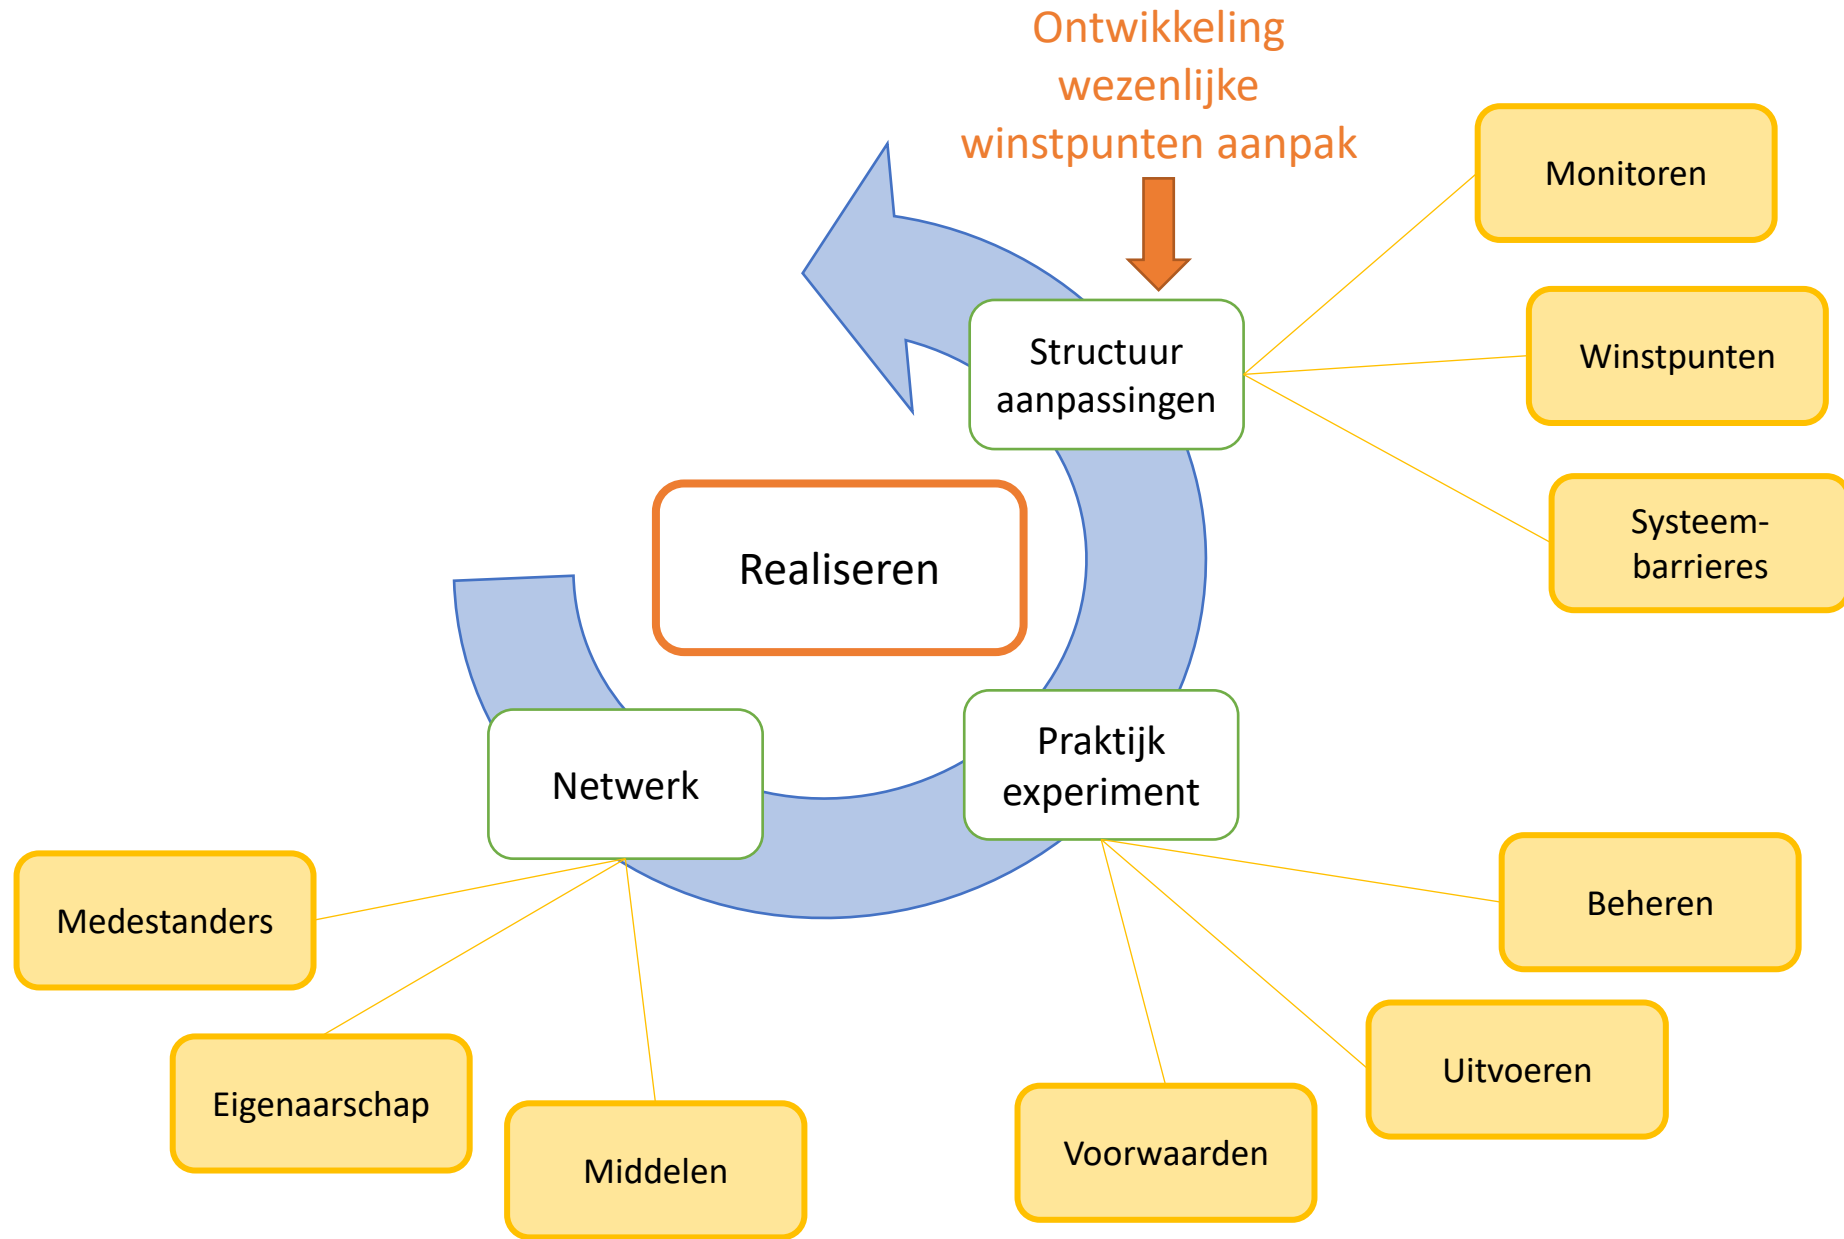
Ontwikkeling wezenlijke winstpunten aanpak

Monitoren

Structuur aanpassingen

Winstpunten

Systeem-barrieres

Realiseren

Praktijk experiment

Netwerk

Medestanders

Beheren

Uitvoeren

Eigenaarschap

Middelen

Voorwaarden